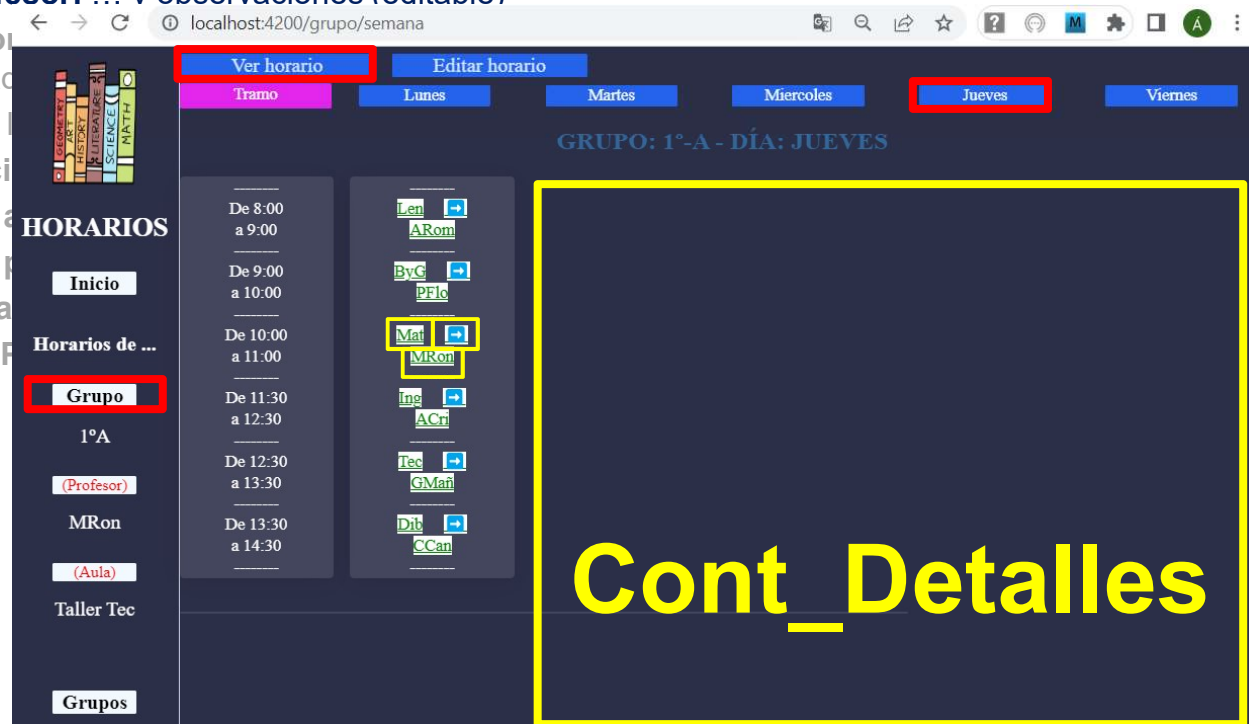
localhost:4200/grupo/semana

Ver horario
Editar horario

Tramo
Lunes
Martes
Miercoles
Jueves
Viernes

GEOMETRY ART HISTORY LITERATURE SCIENCE MATH

HORARIOS

Inicio

Horarios de ...

Grupo

1ºA

(Profesor)

MRon

(Aula)

Taller Tec

Grupos

GRUPO: 1º-A - DÍA: JUEVES

De 8:00 a 9:00
De 9:00 a 10:00
De 10:00 a 11:00
De 11:30 a 12:30
De 12:30 a 13:30
De 13:30 a 14:30

Len ARom
ByG PFlo
Mat MRon
Ing ACri
Tec GMañ
Dib CCan

Cont_Detalles